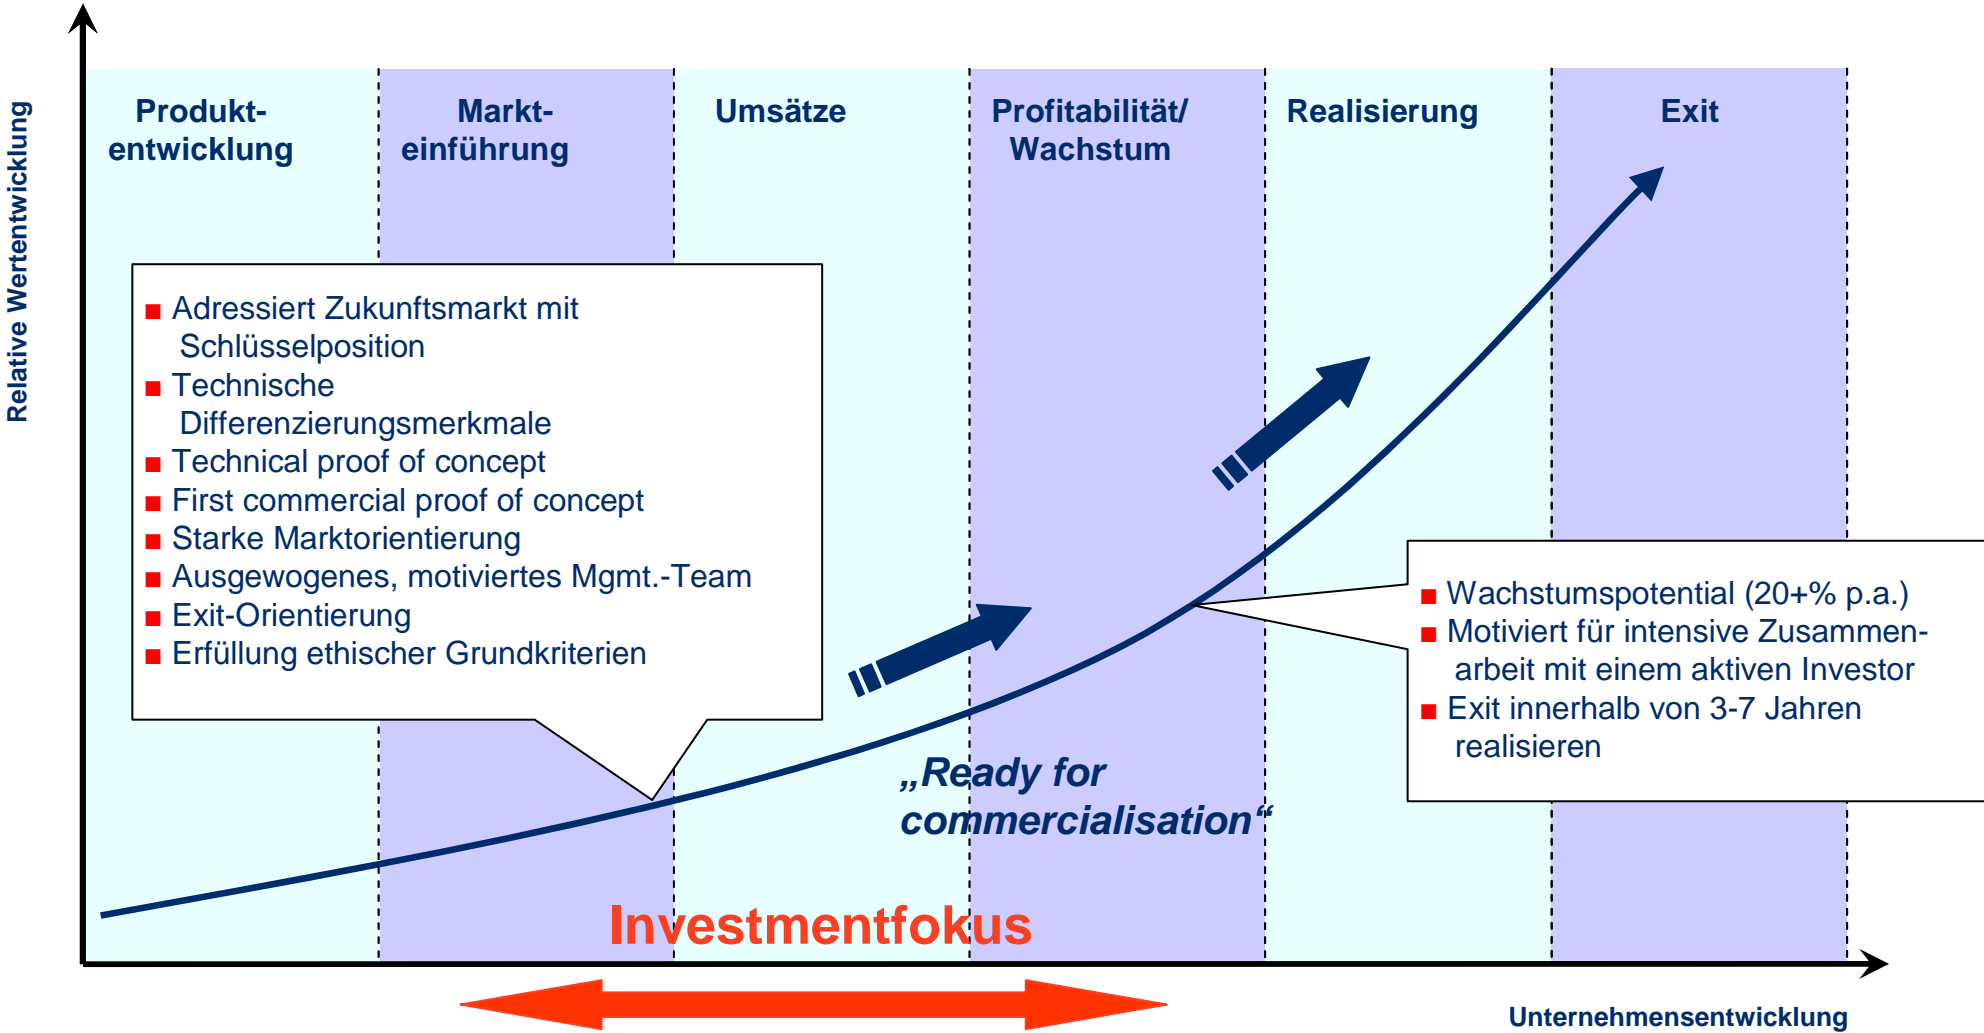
Relative Wertentwicklung

Produktentwicklung

Markteinführung

Umsätze

Profitabilität/ Wachstum

Realisierung

Exit

■ Adressiert Zukunftsmarkt mit Schlüsselposition
■ Technische Differenzierungsmerkmale
■ Technical proof of concept
■ First commercial proof of concept
■ Starke Marktorientierung
■ Ausgewogenes, motiviertes Mgmt.-Team
■ Exit-Orientierung
■ Erfüllung ethischer Grundkriterien

■ Wachstumspotential (20+% p.a.)
■ Motiviert für intensive Zusammenarbeit mit einem aktiven Investor
■ Exit innerhalb von 3-7 Jahren realisieren

„Ready for commercialisation“

Investmentfokus

Unternehmensentwicklung